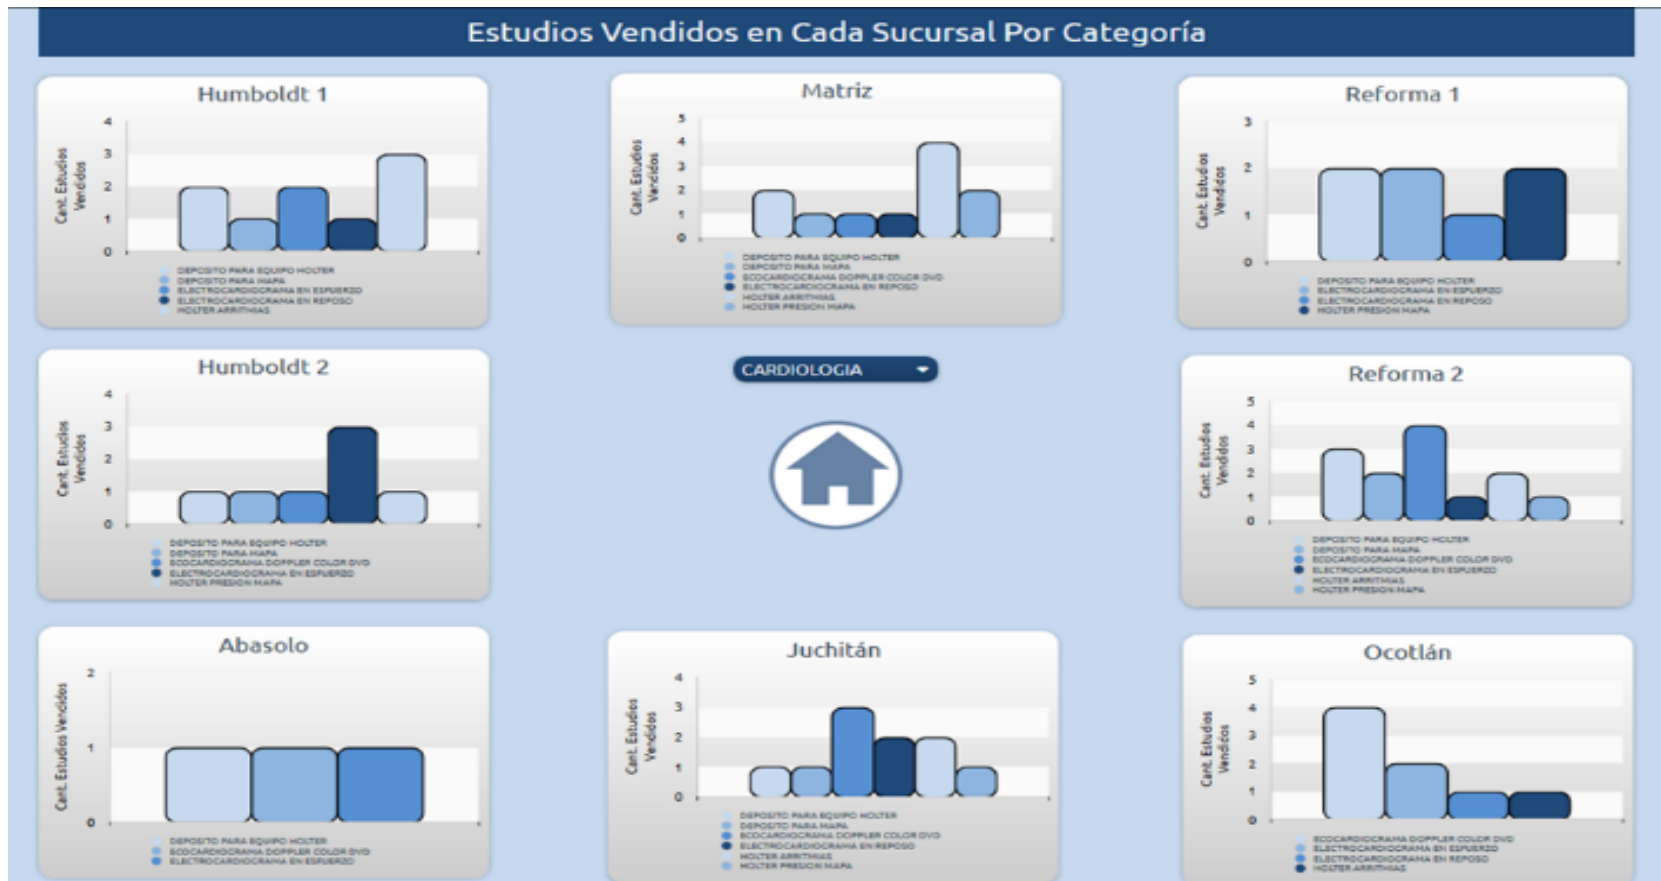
Estudios Vendidos en Cada Sucursal Por Categoría

Humboldt 1

Cant. Estudios Vendidos

4 3 2 1 0

DEPOSITO PARA EQUIPO HOLTER
DEPOSITO PARA MAPA
ELECTROCARDIOGRAMA EN ESFUERZO
ELECTROCARDIOGRAMA EN REPOSO
HOLTER ARRITMIAS

Matriz

Cant. Estudios Vendidos

5 4 3 2 1 0

DEPOSITO PARA EQUIPO HOLTER
DEPOSITO PARA MAPA
ECOCARDIOGRAMA DOPPLER COLOR DVD
ELECTROCARDIOGRAMA EN REPOSO
HOLTER ARRITMIAS
HOLTER PRESION MAPA

Reforma 1

Cant. Estudios Vendidos

3 2 1 0

DEPOSITO PARA EQUIPO HOLTER
ELECTROCARDIOGRAMA EN ESFUERZO
ELECTROCARDIOGRAMA EN REPOSO
HOLTER PRESION MAPA

Humboldt 2

Cant. Estudios Vendidos

4 3 2 1 0

DEPOSITO PARA EQUIPO HOLTER
DEPOSITO PARA MAPA
ECOCARDIOGRAMA DOPPLER COLOR DVD
ELECTROCARDIOGRAMA EN ESFUERZO
HOLTER PRESION MAPA

CARDIOLOGIA

Reforma 2

Cant. Estudios Vendidos

5 4 3 2 1 0

DEPOSITO PARA EQUIPO HOLTER
DEPOSITO PARA MAPA
ECOCARDIOGRAMA DOPPLER COLOR DVD
ELECTROCARDIOGRAMA EN ESFUERZO
HOLTER ARRITMIAS
HOLTER PRESION MAPA

Abasolo

Cant. Estudios Vendidos

2 1 0

DEPOSITO PARA EQUIPO HOLTER
ECOCARDIOGRAMA DOPPLER COLOR DVD
ELECTROCARDIOGRAMA EN ESFUERZO

Juchitán

Cant. Estudios Vendidos

4 3 2 1 0

DEPOSITO PARA EQUIPO HOLTER
DEPOSITO PARA MAPA
ECOCARDIOGRAMA DOPPLER COLOR DVD
ELECTROCARDIOGRAMA EN REPOSO
HOLTER ARRITMIAS
HOLTER PRESION MAPA

Ocotlán

Cant. Estudios Vendidos

5 4 3 2 1 0

ECOCARDIOGRAMA DOPPLER COLOR DVD
ELECTROCARDIOGRAMA EN ESFUERZO
ELECTROCARDIOGRAMA EN REPOSO
HOLTER ARRITMIAS